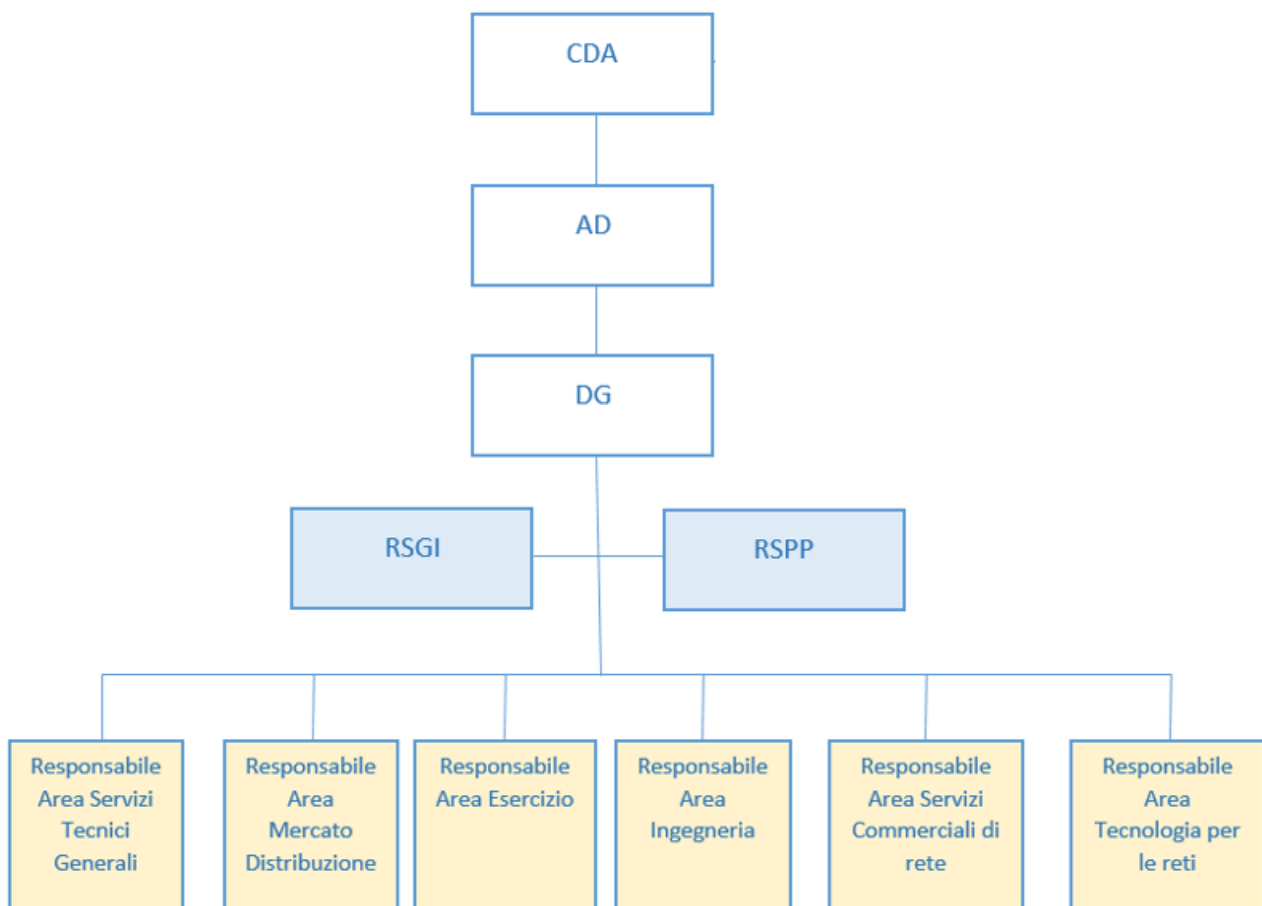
CDA

AD

DG

RSGI

RSPP

Responsabile Area Servizi Tecnici Generali

Responsabile Area Mercato Distribuzione

Responsabile Area Esercizio

Responsabile Area Ingegneria

Responsabile Area Servizi Commerciali di rete

Responsabile Area Tecnologia per le reti